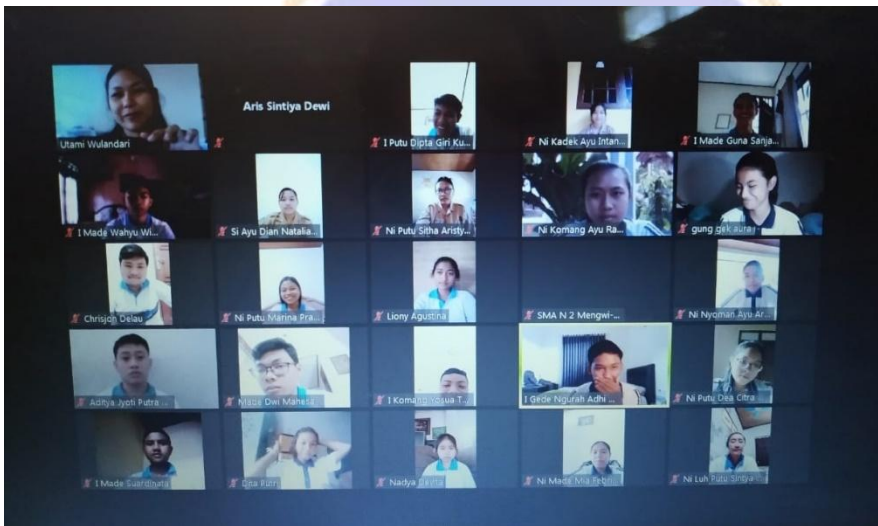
Utami Wulandari

Aris Sintiya Dewi

I Putu Dipta Giri Ku...

Ni Kadek Ayu Intan...

I Made Guna Sanja...

I Made Wahyu Wi...

Si Ayu Dian Natalia...

Ni Putu Sitha Aristy...

Ni Komang Ayu Ra...

gung gek aura...

Chrisjon Delau

Ni Putu Marina Pra...

Liony Agustina

SMA N 2 Mengwi-...

Ni Nyoman Ayu Ar...

Aditya Jyoti Putra ...

Made Dwi Mahesa

I Komang Yosua T...

I Gede Ngurah Adhi ...

Ni Putu Dea Citra

I Made Suardinata

Dita Putri

Nadya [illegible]

Ni Made Mia Febri...

Ni Luh Putu Sintya...